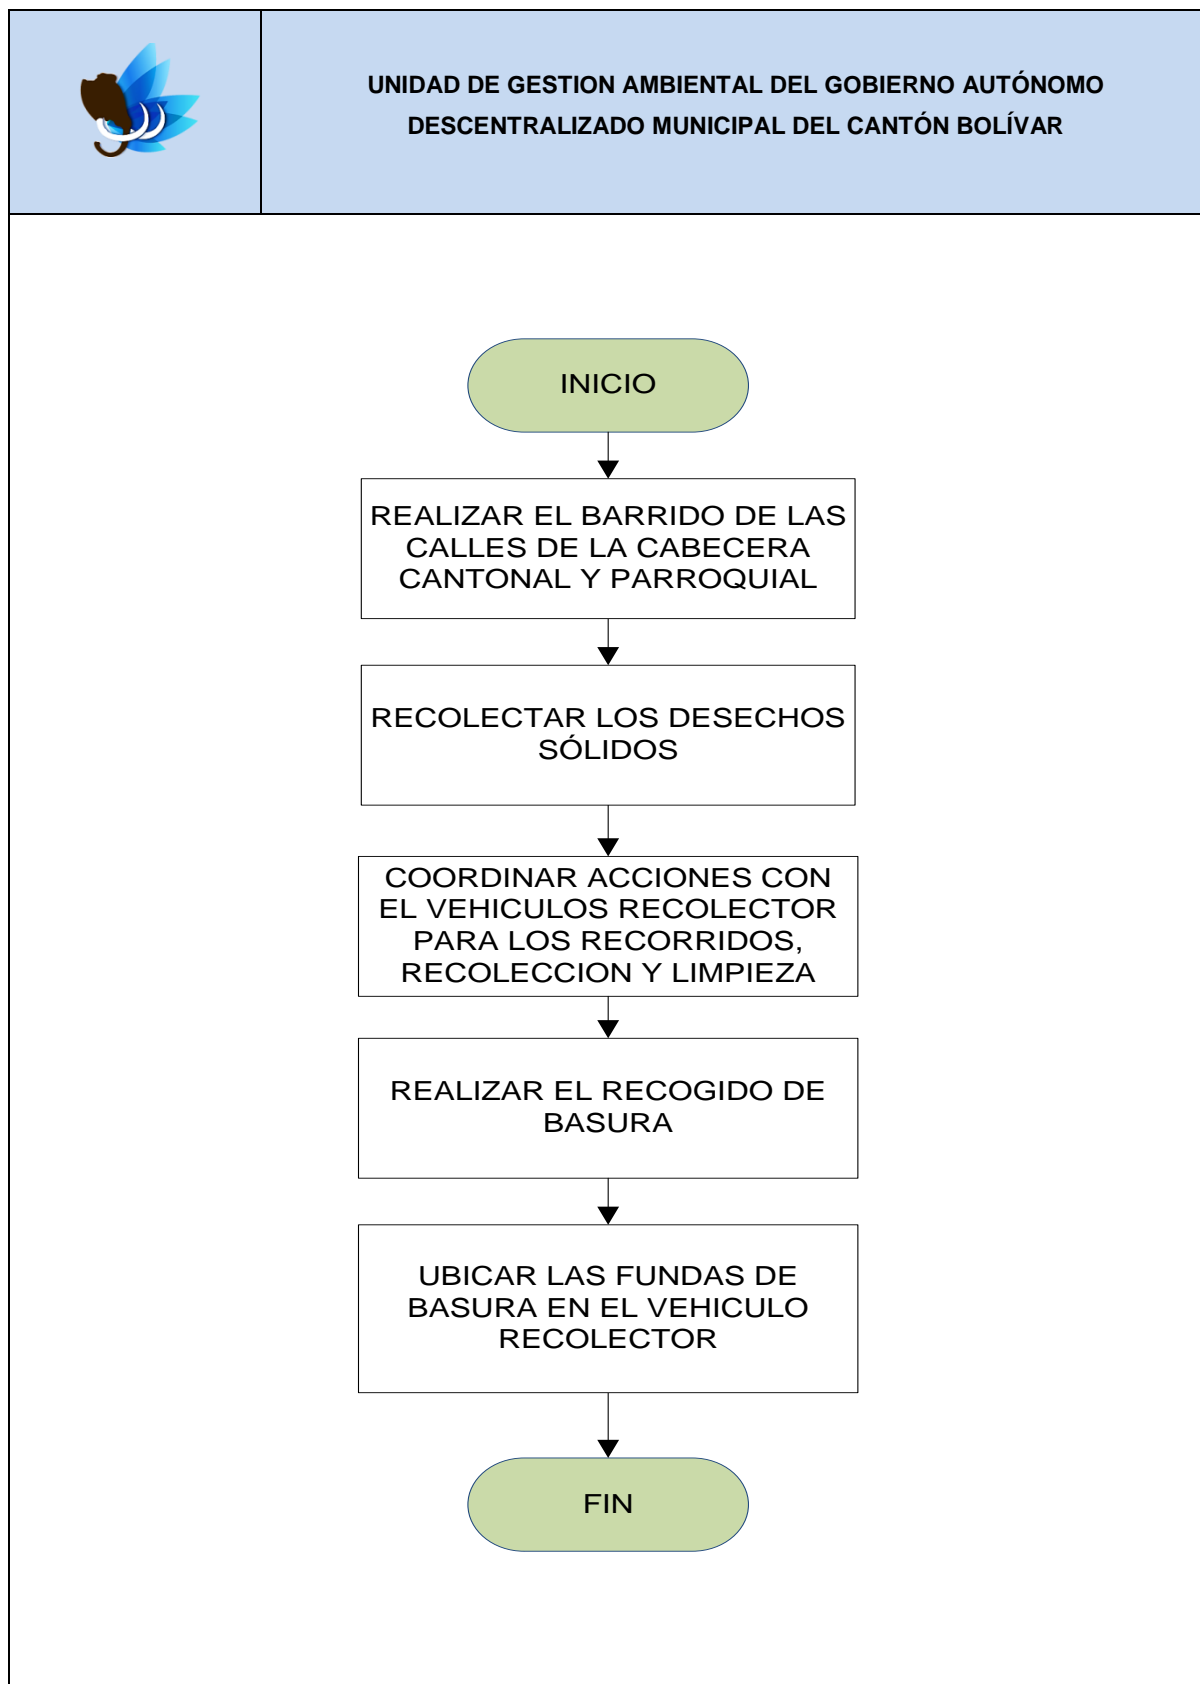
UNIDAD DE GESTION AMBIENTAL DEL GOBIERNO AUTÓNOMO DESCENTRALIZADO MUNICIPAL DEL CANTÓN BOLÍVAR

INICIO

REALIZAR EL BARRIDO DE LAS CALLES DE LA CABECERA CANTONAL Y PARROQUIAL

RECOLECTAR LOS DESECHOS SÓLIDOS

COORDINAR ACCIONES CON EL VEHICULOS RECOLECTOR PARA LOS RECORRIDOS, RECOLECCION Y LIMPIEZA

REALIZAR EL RECOGIDO DE BASURA

UBICAR LAS FUNDAS DE BASURA EN EL VEHICULO RECOLECTOR

FIN